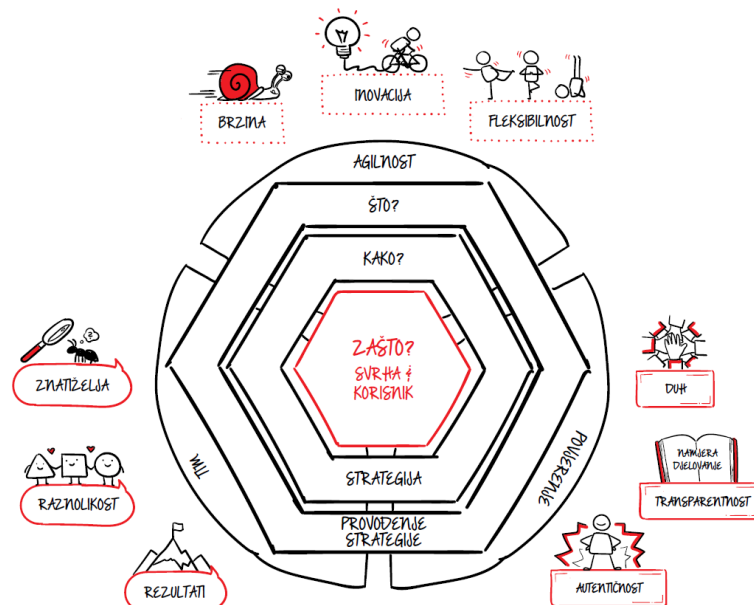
INOVACIJA

BRZINA

FLEKSIBILNOST

AGILNOST

ŠTO?

KAKO?

ZAŠTO?

SVRHA & KORISNIK

STRATEGIJA

PROVOĐENJE STRATEGIJE

TIM

POVJERENJE

ZNATIŽELJA

RAZNOLIKOST

REZULTATI

DUH

NAMJERA DJELOVANJE

TRANSPARENTNOST

AUTENTIČNOST